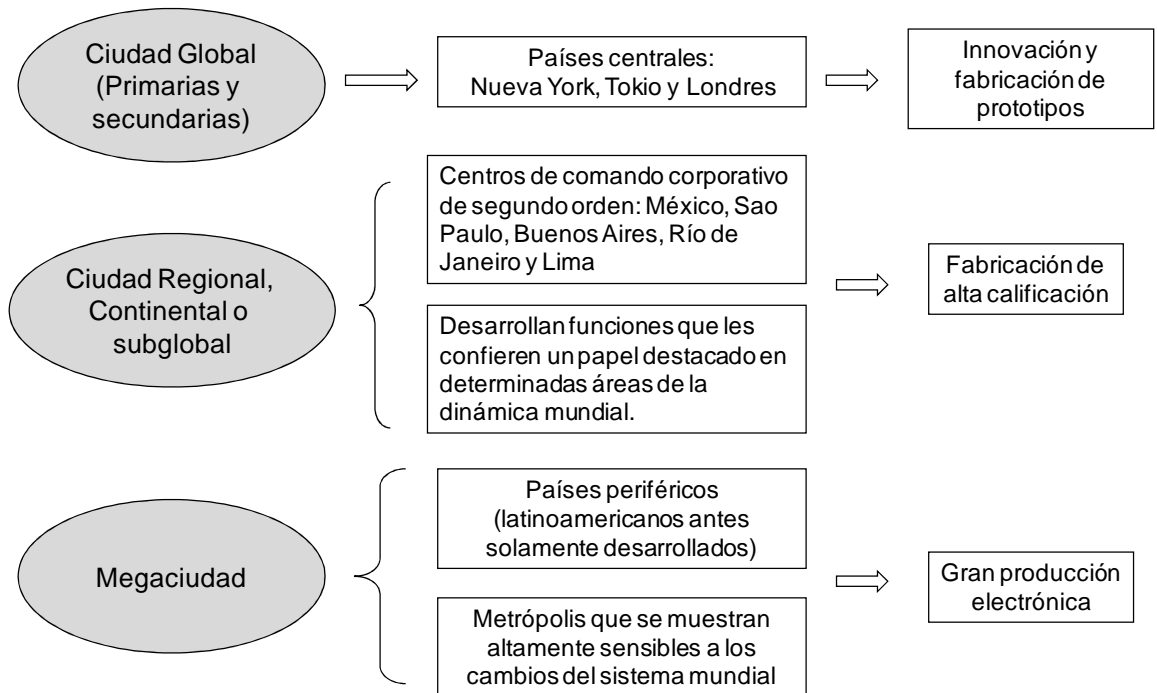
Ciudad Global (Primarias y secundarias)

Países centrales: Nueva York, Tokio y Londres

Innovación y fabricación de prototipos

Ciudad Regional, Continental o subglobal

Centros de comando corporativo de segundo orden: México, Sao Paulo, Buenos Aires, Río de Janeiro y Lima

Desarrollan funciones que les confieren un papel destacado en determinadas áreas de la dinámica mundial.

Fabricación de alta calificación

Megaciudad

Países periféricos (latinoamericanos antes solamente desarrollados)

Metrópolis que se muestran altamente sensibles a los cambios del sistema mundial

Gran producción electrónica